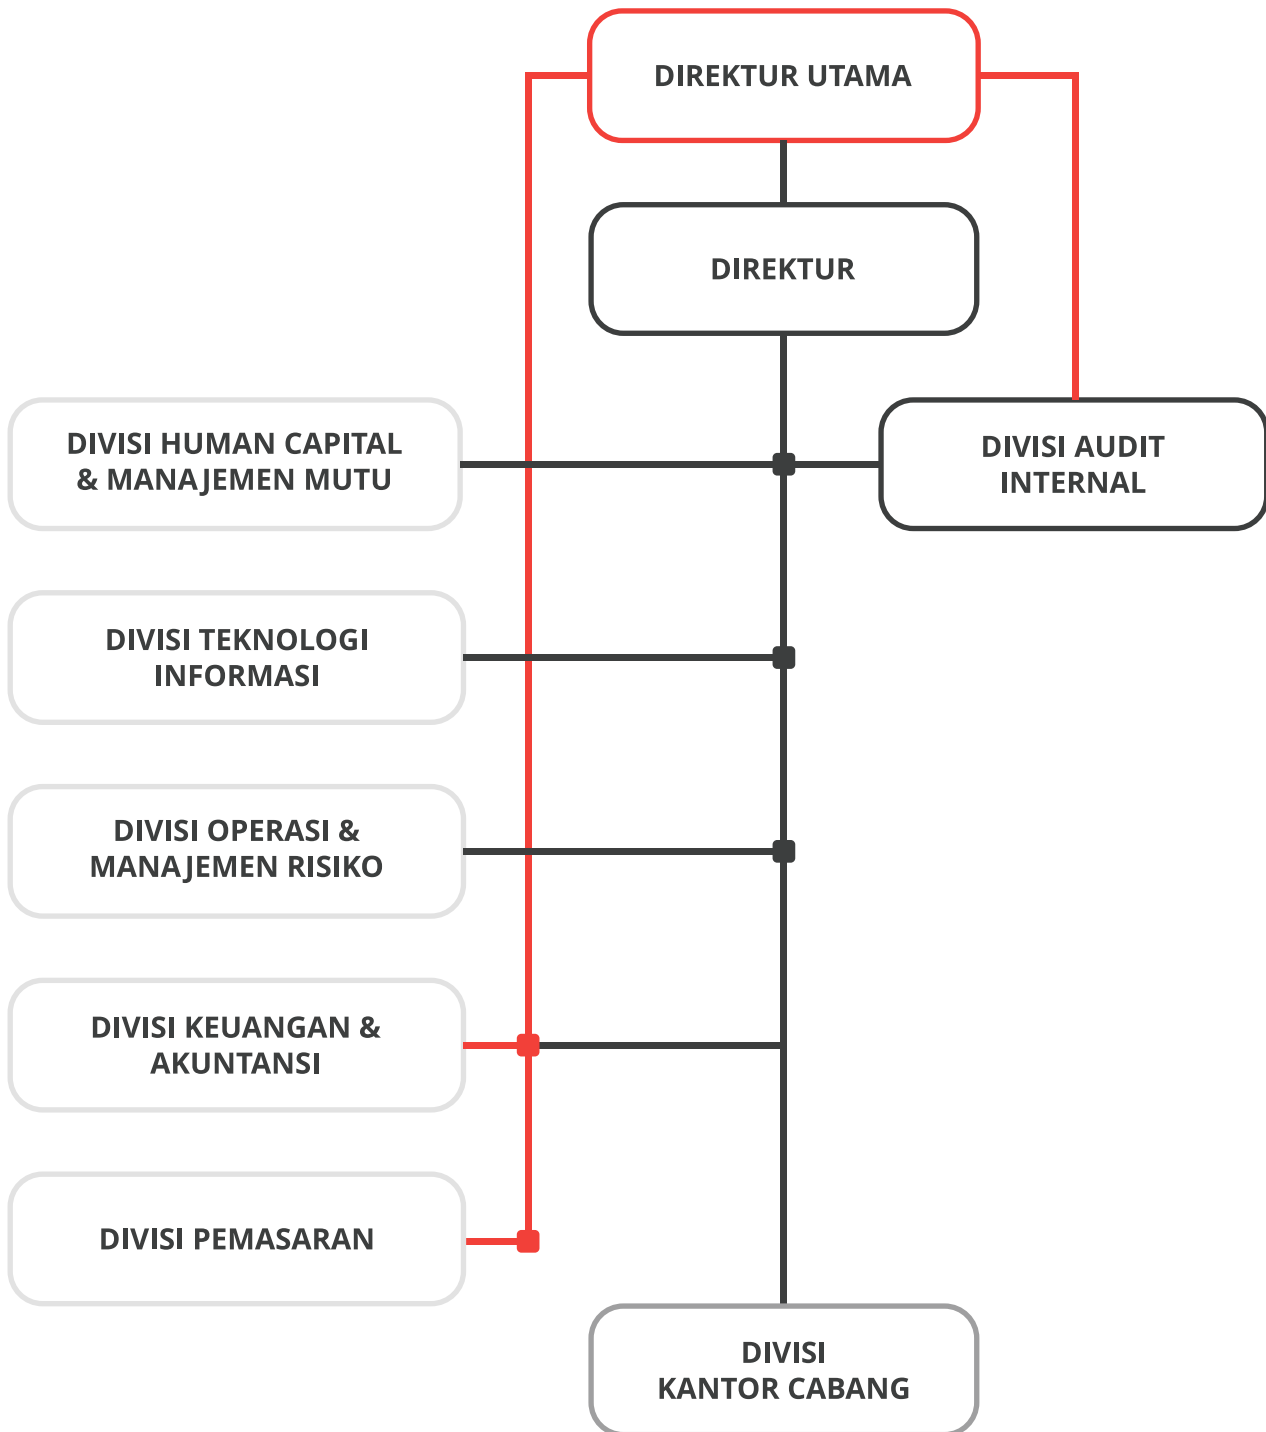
DIREKTUR UTAMA

DIREKTUR

DIVISI HUMAN CAPITAL & MANAJEMEN MUTU

DIVISI AUDIT INTERNAL

DIVISI TEKNOLOGI INFORMASI

DIVISI OPERASI & MANAJEMEN RISIKO

DIVISI KEUANGAN & AKUNTANSI

DIVISI PEMASARAN

DIVISI KANTOR CABANG